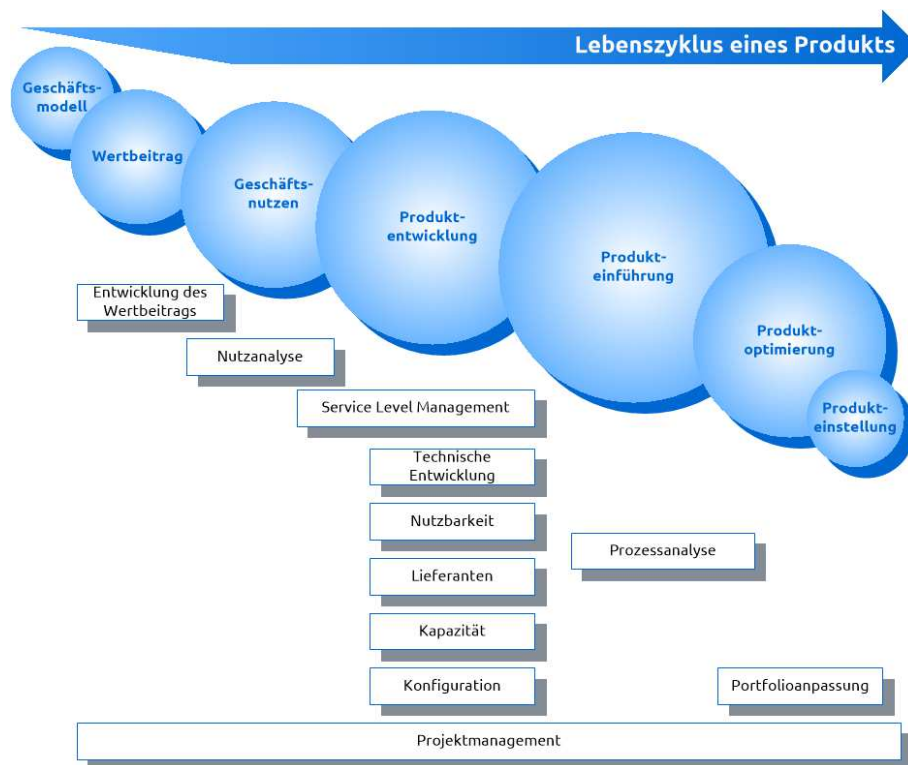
Lebenszyklus eines Produkts

Geschäftsmodell

Wertbeitrag

Geschäftsnutzen

Produktentwicklung

Produkteinführung

Produktoptimierung

Produkteinstellung

Entwicklung des Wertbeitrags

Nutzanalyse

Service Level Management

Technische Entwicklung

Nutzbarkeit

Lieferanten

Kapazität

Konfiguration

Prozessanalyse

Portfolioanpassung

Projektmanagement